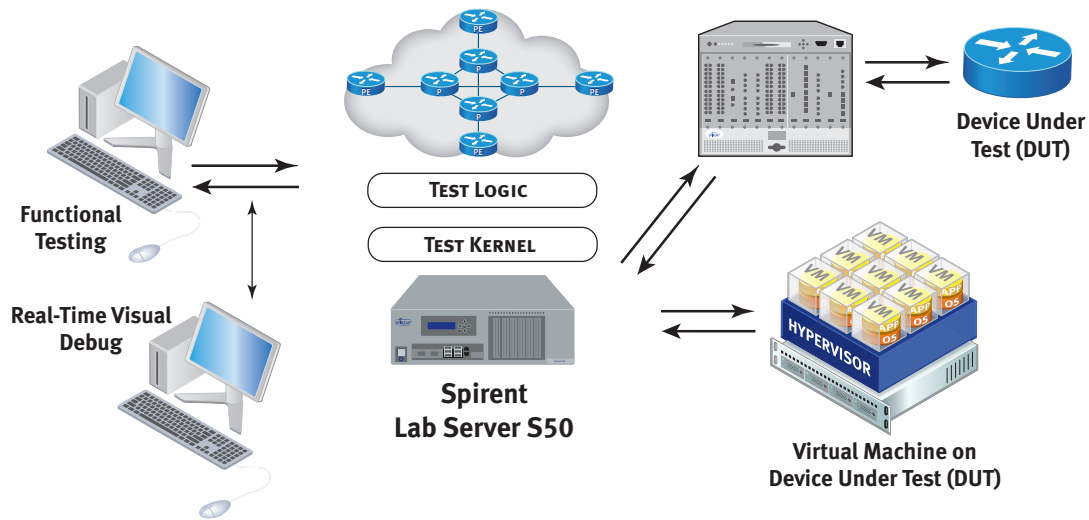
PE
P
PE
P
P
PE
P
PE

Test Logic

Test Kernel

Spirent
Lab Server S50

Functional Testing

Real-Time Visual Debug

Device Under Test (DUT)

VM
VM
VM
VM
VM
VM
VM
APP
OS
APP
OS
APP
OS
HYPERVISOR

Virtual Machine on Device Under Test (DUT)